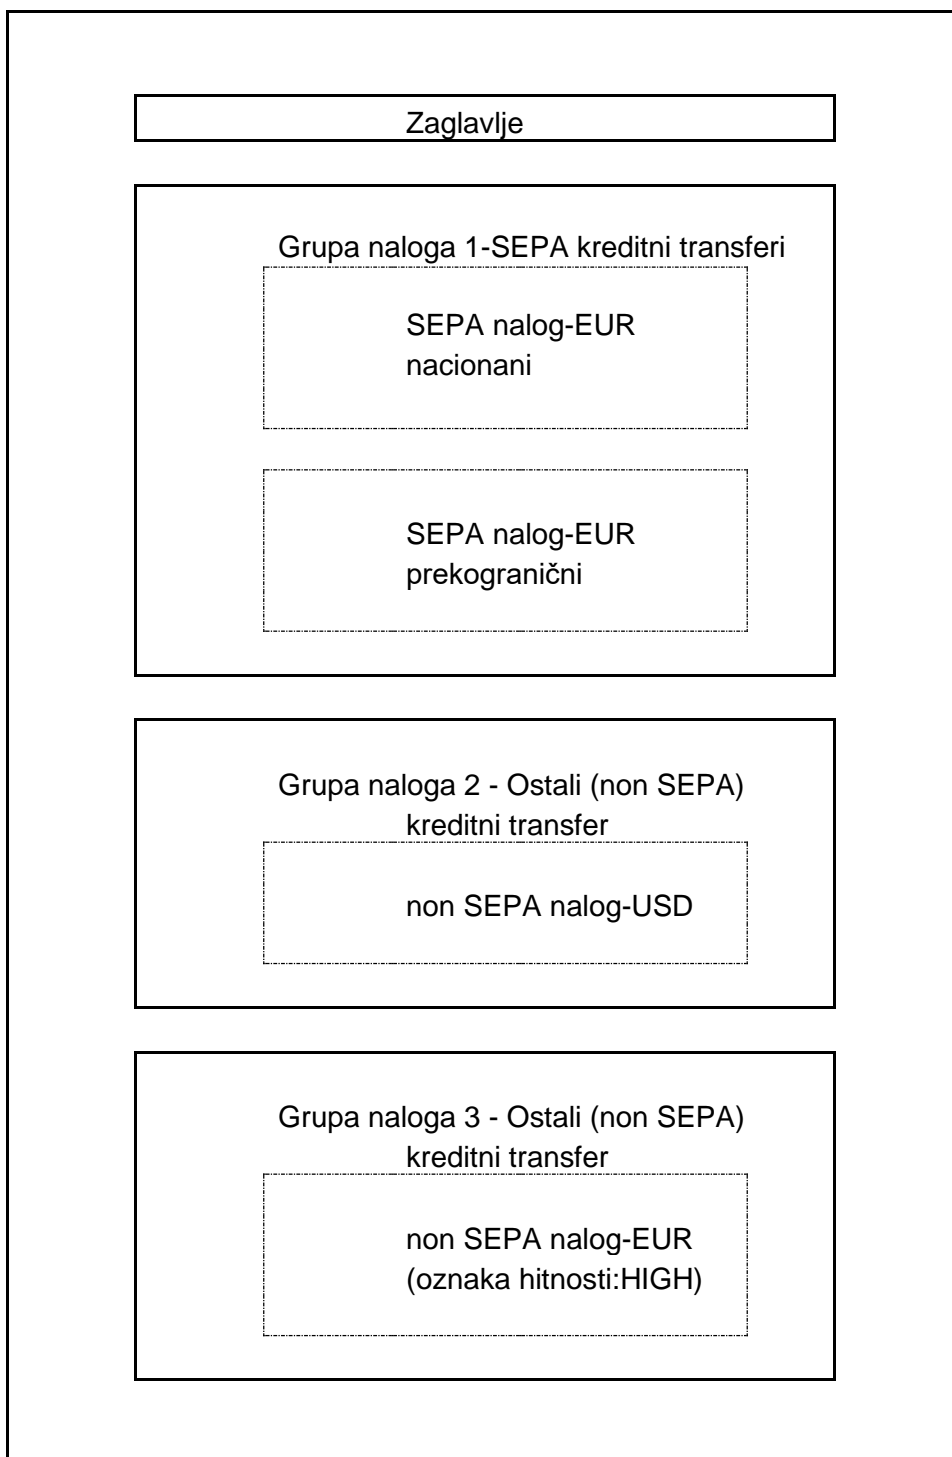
Zaglavlje

Grupa naloga 1-SEPA kreditni transferi

SEPA nalog-EUR nacionani

SEPA nalog-EUR prekogranični

Grupa naloga 2 - Ostali (non SEPA) kreditni transfer

non SEPA nalog-USD

Grupa naloga 3 - Ostali (non SEPA) kreditni transfer

non SEPA nalog-EUR (oznaka hitnosti:HIGH)